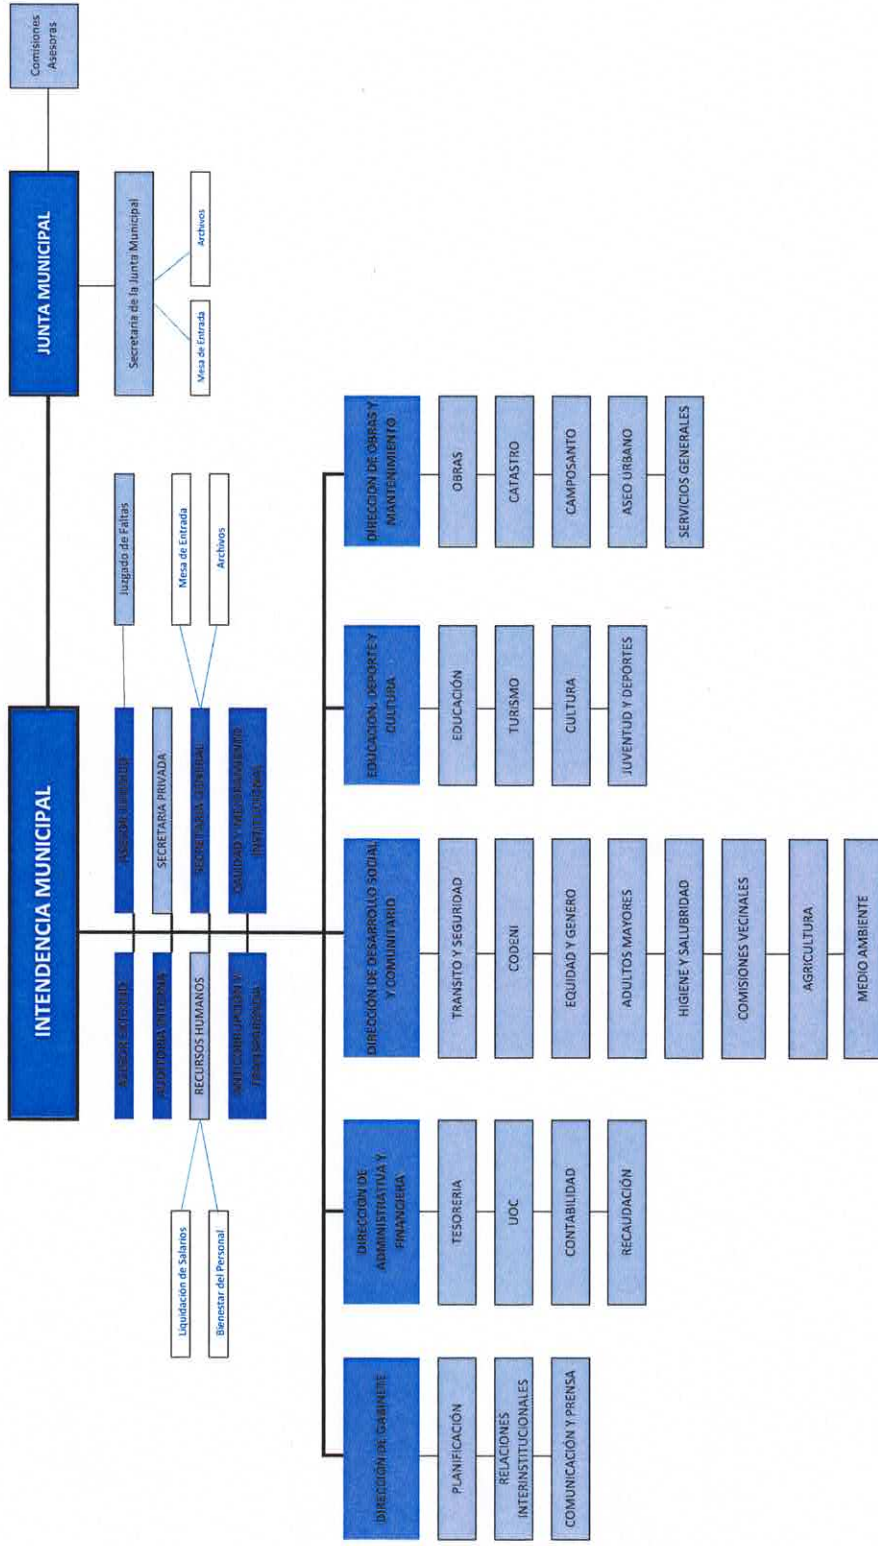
JUNTA MUNICIPAL

Comisiones Asesoras

Secretaria de la Junta Municipal

Mesa de Entrada

Archivos

INTENDENCIA MUNICIPAL

ASESOR JURIDICO

Juzgado de Faltas

SECRETARIA PRIVADA

SECRETARIA GENERAL

Mesa de Entrada

Archivos

CALIDAD Y FORTALECIMIENTO INSTITUCIONAL

ASESOR EXTERNO

AUDITORIA INTERNA

RECURSOS HUMANOS

Liquidación de Salarios

Bienestar del Personal

ANTICORRUPCION Y TRANSPARENCIA

DIRECCIÓN DE GABINETE

PLANIFICACIÓN

RELACIONES INTERINSTITUCIONALES

COMUNICACIÓN Y PRENSA

DIRECCION DE ADMINISTRATIVA Y FINANCIERA

TESORERIA

UOC

CONTABILIDAD

RECAUDACIÓN

DIRECCIÓN DE DESARROLLO SOCIAL Y COMUNITARIO

TRANSITO Y SEGURIDAD

CODENI

EQUIDAD Y GENERO

ADULTOS MAYORES

HIGIENE Y SALUBRIDAD

COMISIONES VECINALES

AGRICULTURA

MEDIO AMBIENTE

EDUCACIÓN, DEPORTE Y CULTURA

EDUCACIÓN

TURISMO

CULTURA

JUVENTUD Y DEPORTES

DIRECCION DE OBRAS Y MANTENIMIENTO

OBRAS

CATASTRO

CAMPOSANTO

ASEO URBANO

SERVICIOS GENERALES